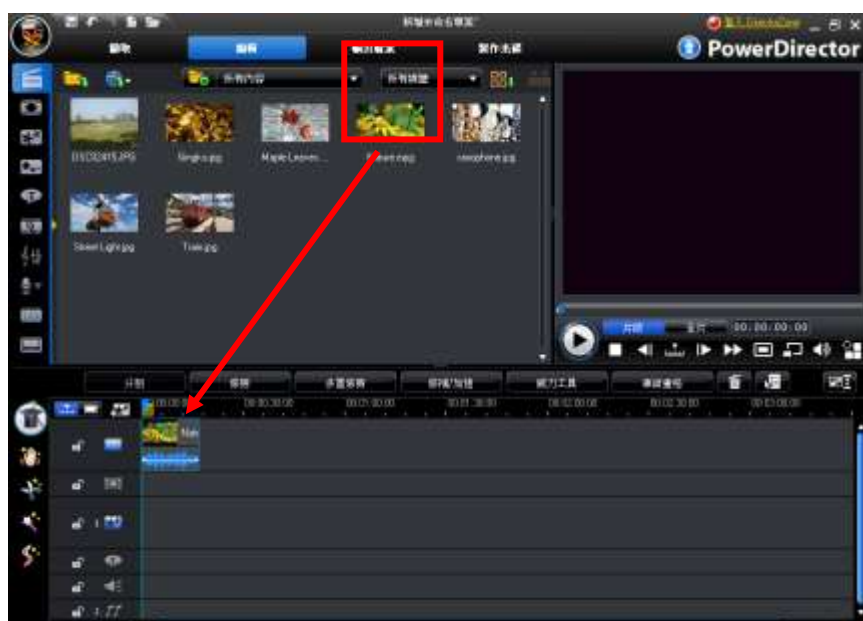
PowerDirector

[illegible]

DSC02415.JPG
Ginkgo.jpg
Maple Leaves...
Flower.jpg
Saxophone.jpg
Street Light.jpg
Train.jpg

00:00:00:00

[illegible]

00:00:00
00:00:30:00
00:01:00:00
00:01:30:00
00:02:00:00
00:02:30:00
00:03:00:00

Ma